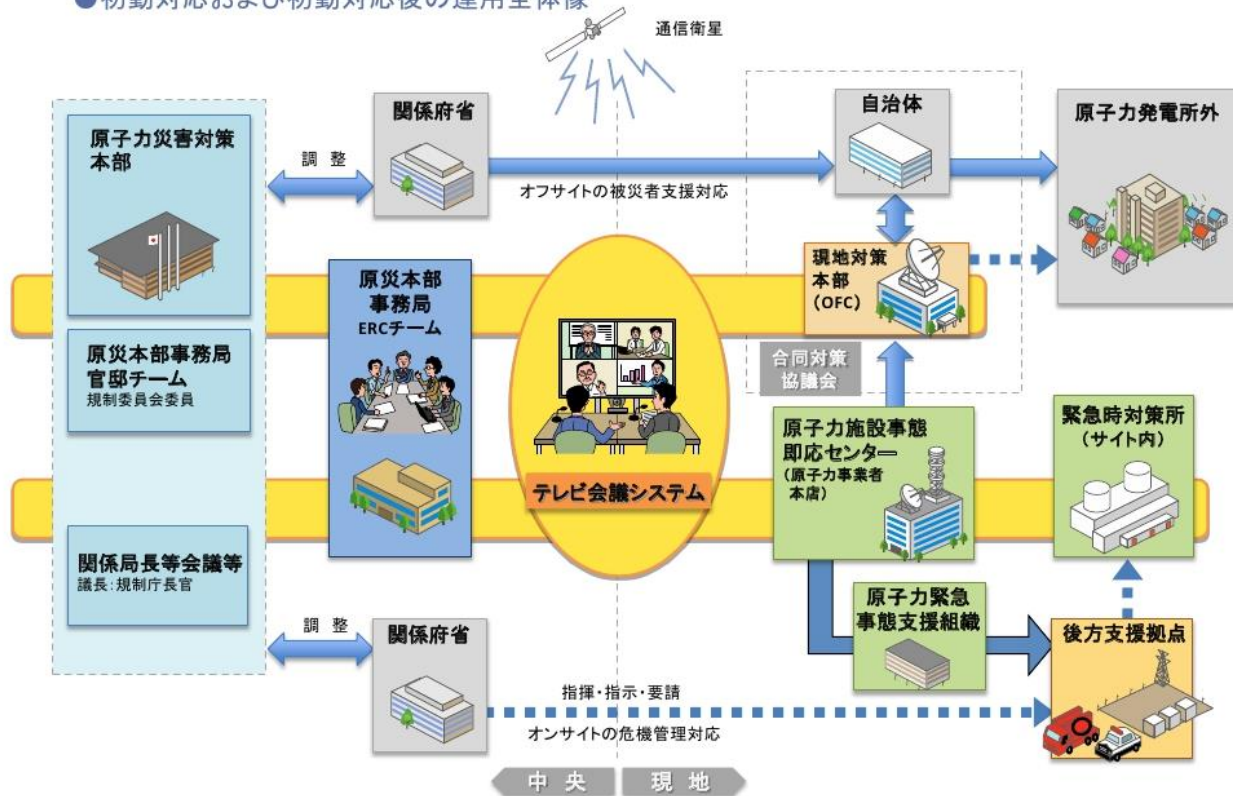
●初動対応および初動対応後の運用全体像

通信衛星

原子力災害対策本部

調 整

関係府省

オフサイトの被災者支援対応

自治体

原子力発電所外

現地対策本部
（OFC）

原災本部事務局
ERCチーム

合同対策協議会

原災本部事務局
官邸チーム
規制委員会委員

原子力施設事態即応センター
（原子力事業者本店）

緊急時対策所
（サイト内）

テレビ会議システム

関係局長等会議等
議長：規制庁長官

原子力緊急事態支援組織

調 整

関係府省

後方支援拠点

指揮・指示・要請

オンサイトの危機管理対応

中 央

現 地